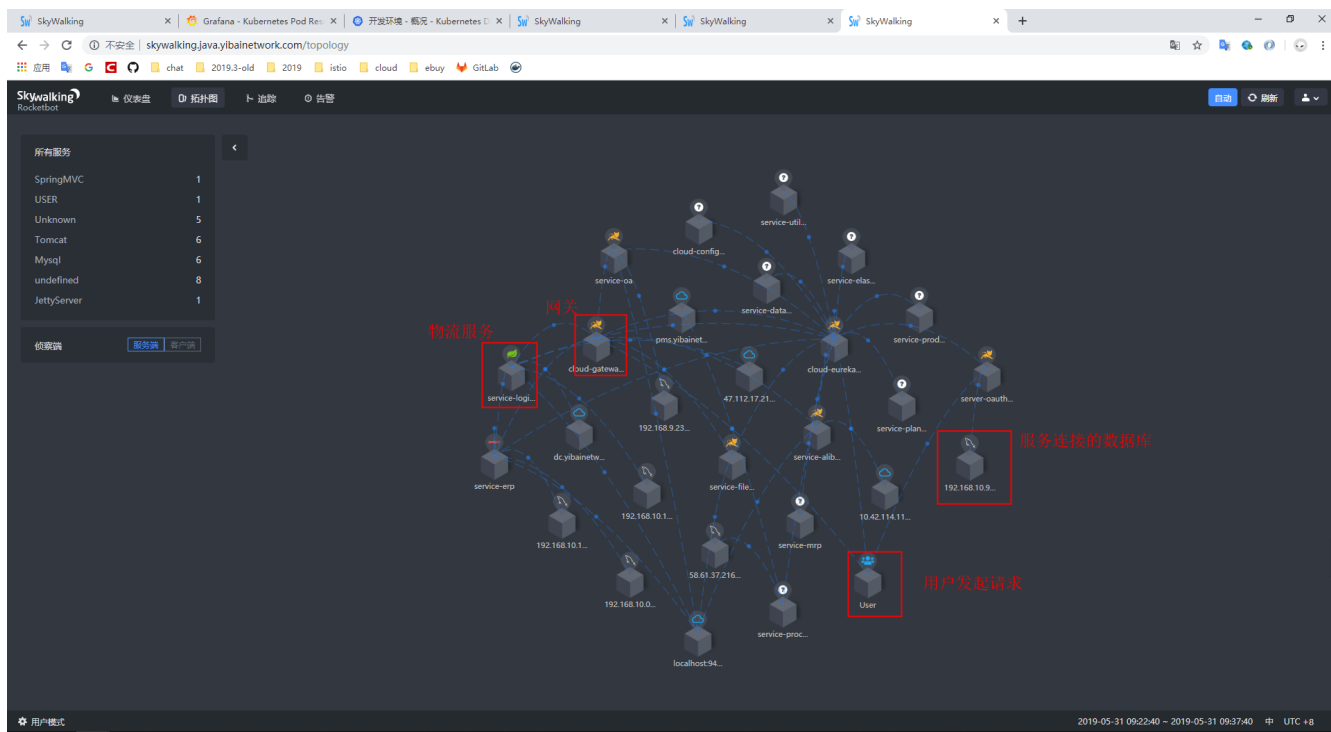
SkyWalking ×
Grafana - Kubernetes Pod Res ×
开发环境 - 概况 - Kubernetes D ×
SkyWalking ×
SkyWalking ×
SkyWalking ×
+

不安全 | skywalking.java.yibainetwork.com/topology

应用 G chat 2019.3-old 2019 istio cloud ebuy GitLab

SkyWalking Rocketbot
仪表盘 拓扑图 追踪 告警
自动 刷新

所有服务

| SpringMVC | 1 |
|---|---|
| USER | 1 |
| Unknown | 5 |
| Tomcat | 6 |
| Mysql | 6 |
| undefined | 8 |
| JettyServer | 1 |

侦察端 服务端 客户端

service-util...
cloud-config...
service-oa
service-elas...
service-data...
网关
pms.yibainet...
service-prod...
物流服务
cloud-gatewa...
cloud-eureka...
service-logi...
47.112.17.21...
server-oauth...
192.168.9.23...
service-plan...
服务连接的数据库
dc.yibainetw...
service-alib...
service-erp
service-file...
192.168.10.9...
192.168.10.1...
10.42.114.11...
192.168.10.1...
service-mrp
58.61.37.216...
用户发起请求
User
192.168.10.0...
service-proc...
localhost:94...

用户模式
2019-05-31 09:22:40 ~ 2019-05-31 09:37:40 中 UTC +8